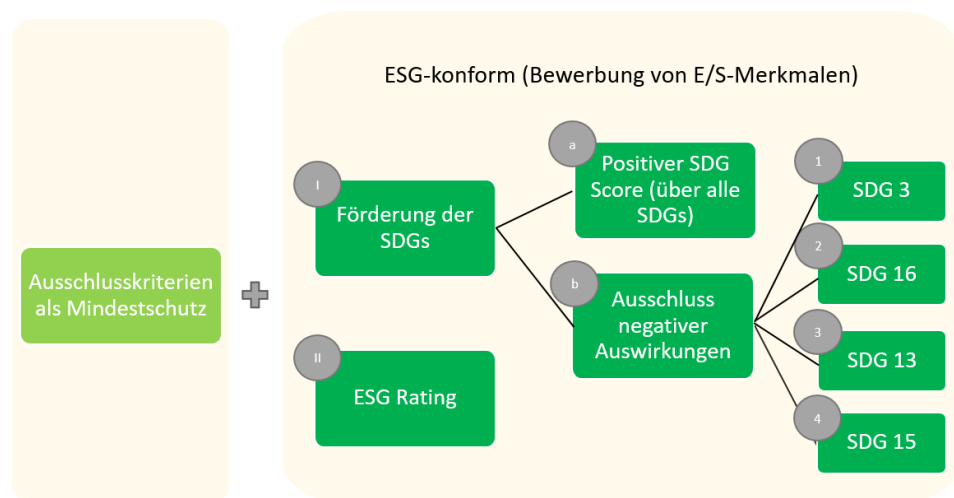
Ausschlusskriterien als Mindestschutz

ESG-konform (Bewerbung von E/S-Merkmalen)

I

Förderung der SDGs

a

Positiver SDG Score (über alle SDGs)

b

Ausschluss negativer Auswirkungen

1

SDG 3

2

SDG 16

3

SDG 13

4

SDG 15

II

ESG Rating